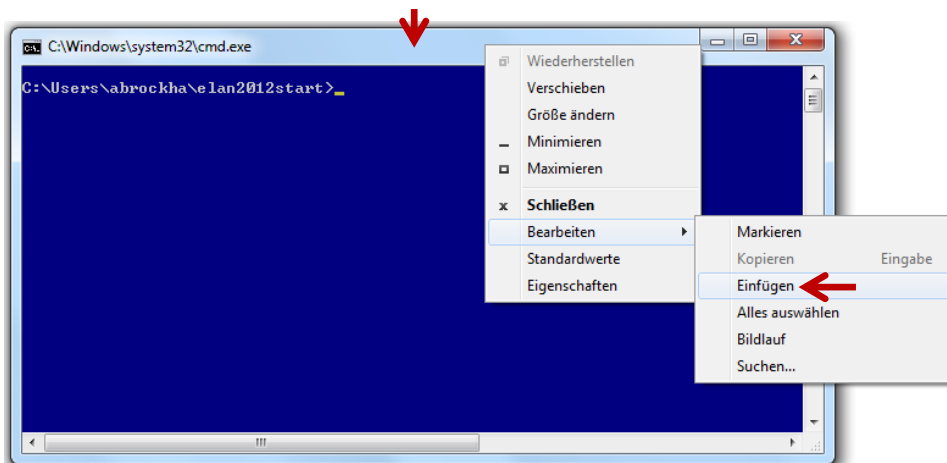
C:\Windows\system32\cmd.exe

C:\Users\abrockha\elan2012start>_

Wiederherstellen
Verschieben
Größe ändern
Minimieren
Maximieren
Schließen
Bearbeiten
Standardwerte
Eigenschaften

Markieren
Kopieren Eingabe
Einfügen
Alles auswählen
Bildlauf
Suchen...